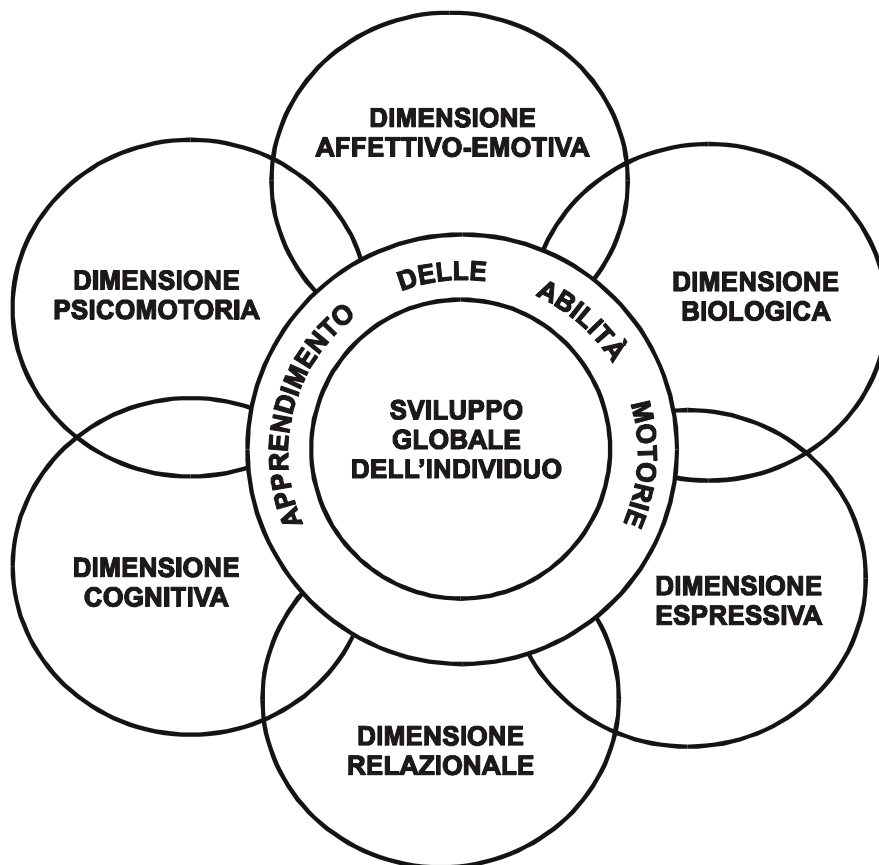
DIMENSIONE AFFETTIVO-EMOTIVA

DIMENSIONE PSICOMOTORIA

DIMENSIONE BIOLOGICA

APPRENDIMENTO DELLE ABILITÀ MOTORIE

SVILUPPO GLOBALE DELL'INDIVIDUO

DIMENSIONE COGNITIVA

DIMENSIONE ESPRESSIVA

DIMENSIONE RELAZIONALE